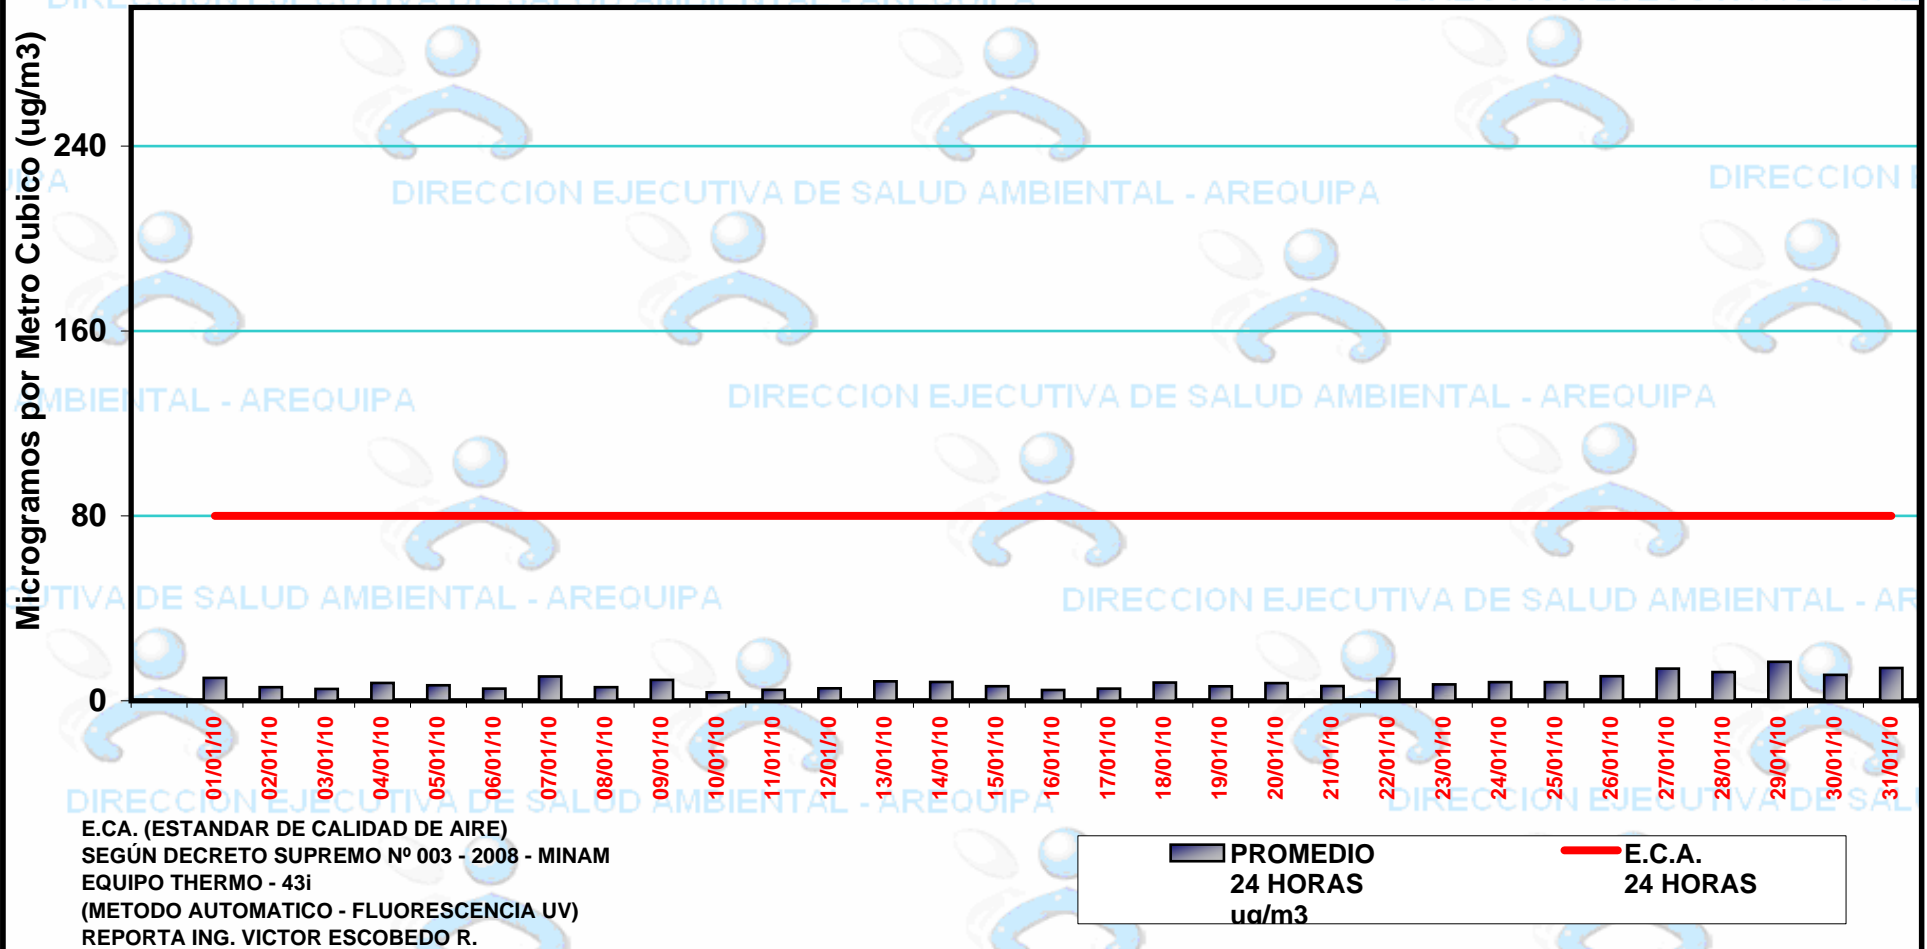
Microgramos por Metro Cubico (ug/m3)

240
160
80
0

DIRECCION EJECUTIVA DE SALUD AMBIENTAL - AREQUIPA

01/01/10 02/01/10 03/01/10 04/01/10 05/01/10 06/01/10 07/01/10 08/01/10 09/01/10 10/01/10 11/01/10 12/01/10 13/01/10 14/01/10 15/01/10 16/01/10 17/01/10 18/01/10 19/01/10 20/01/10 21/01/10 22/01/10 23/01/10 24/01/10 25/01/10 26/01/10 27/01/10 28/01/10 29/01/10 30/01/10 31/01/10

E.CA. (ESTANDAR DE CALIDAD DE AIRE)
SEGÚN DECRETO SUPREMO Nº 003 - 2008 - MINAM
EQUIPO THERMO - 43i
(METODO AUTOMATICO - FLUORESCENCIA UV)
REPORTA ING. VICTOR ESCOBEDO R.

PROMEDIO 24 HORAS ug/m3
E.C.A. 24 HORAS